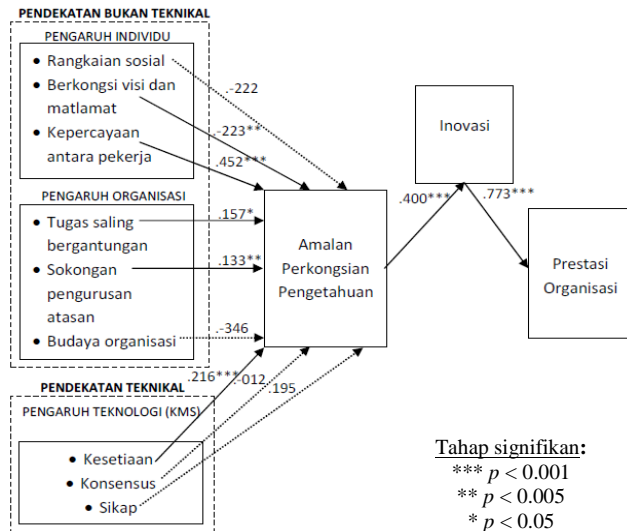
PENDEKATAN BUKAN TEKNIKAL

PENGARUH INDIVIDU

• Rangkaian sosial
• Berkongsi visi dan matlamat
• Kepercayaan antara pekerja

PENGARUH ORGANISASI

• Tugas saling bergantungan
• Sokongan pengurusan atasan
• Budaya organisasi

PENDEKATAN TEKNIKAL

PENGARUH TEKNOLOGI (KMS)

• Kesetiaan
• Konsensus
• Sikap

.-222
.-223**
.452***
.157*
.133**
.-346
.216***
.-012
.195

Amalan Perkongsian Pengetahuan

.400***

Inovasi

.773***

Prestasi Organisasi

Tahap signifikan:
*** $p < 0.001$
** $p < 0.005$
* $p < 0.05$